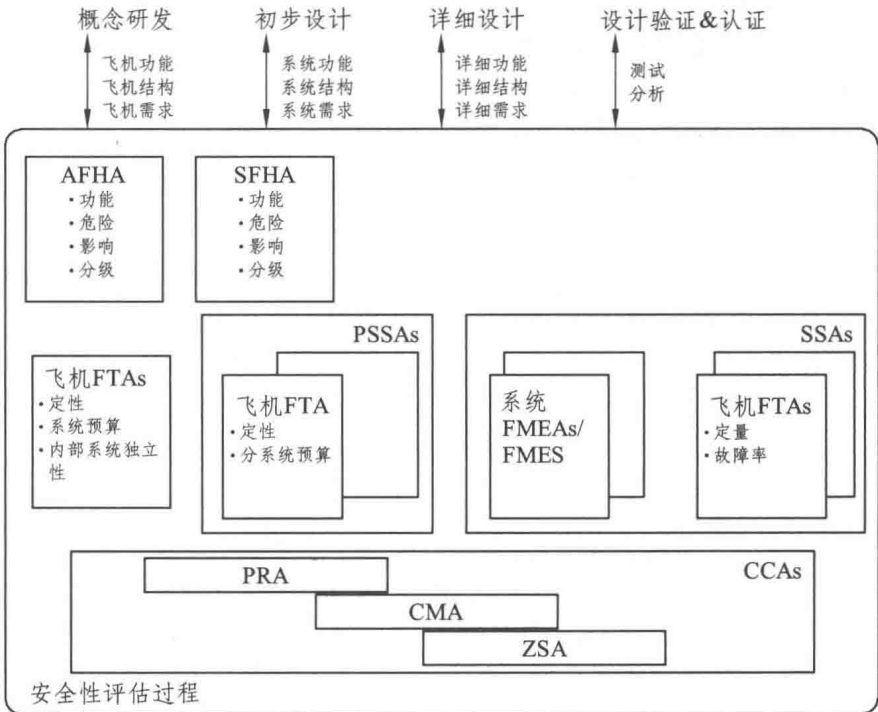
概念研发

飞机功能
飞机结构
飞机需求

初步设计

系统功能
系统结构
系统需求

详细设计

详细功能
详细结构
详细需求

设计验证&认证

测试
分析

AFHA
•功能
•危险
•影响
•分级

SFHA
•功能
•危险
•影响
•分级

飞机FTAs
•定性
•系统预算
•内部系统独立性

PSSAs

飞机FTA
•定性
•分系统预算

SSAs

系统
FMEAs/
FMES

飞机FTAs
•定量
•故障率

CCAs

PRA

CMA

ZSA

安全性评估过程